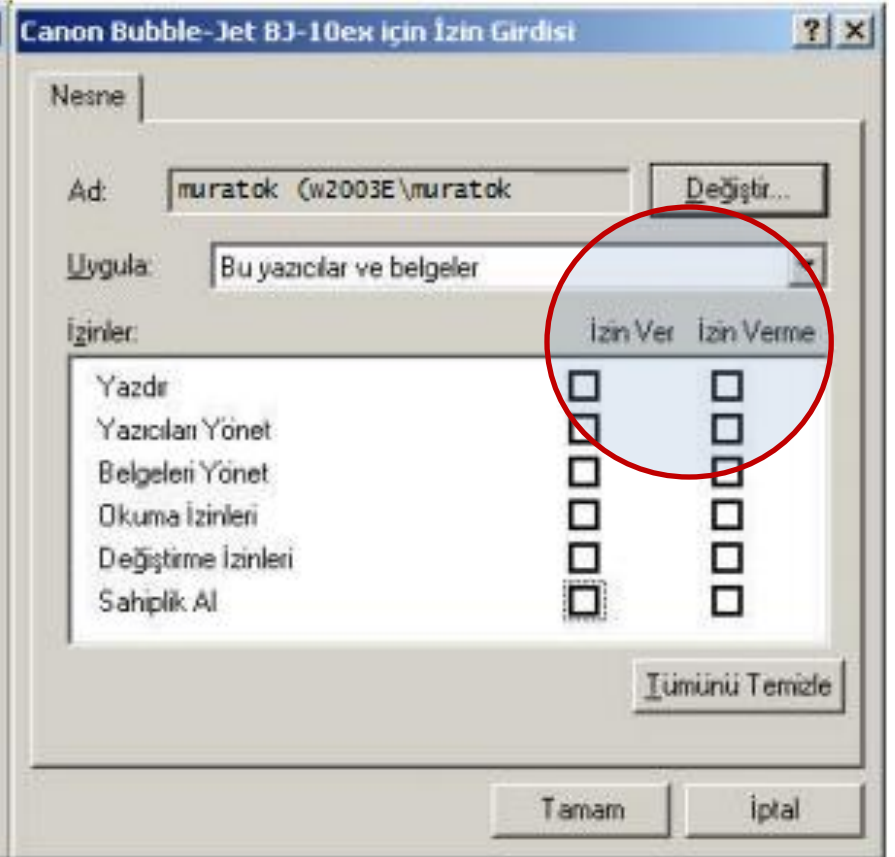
Canon Bubble-Jet BJ-10ex için İzin Girdisi

? ×

Nesne

Ad: muratok (w2003E\muratok

Değiştir...

Uygula: Bu yazıcılar ve belgeler

İzinler: İzin Ver İzin Verme

Yazdır
Yazıcıları Yönet
Belgeleri Yönet
Okuma İzinleri
Değiştirme İzinleri
Sahiplik Al

Tümünü Temizle

Tamam İptal